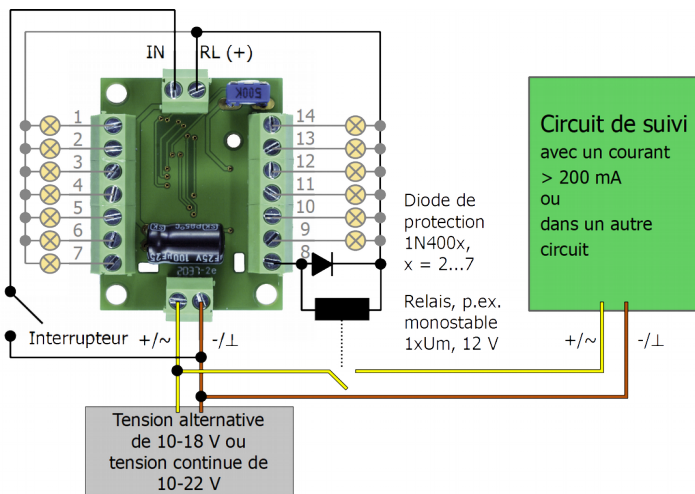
IN RL (+)

500K

1
2
3
4
5
6
7

14
13
12
11
10
9
8

Circuit de suivi
avec un courant
> 200 mA
ou
dans un autre
circuit

Diode de
protection
1N400x,
x = 2...7

Relais, p.ex.
monostable
1xUm, 12 V

Interrupteur +/~ -/⊥

+/~ -/⊥

Tension alternative
de 10-18 V ou
tension continue de
10-22 V